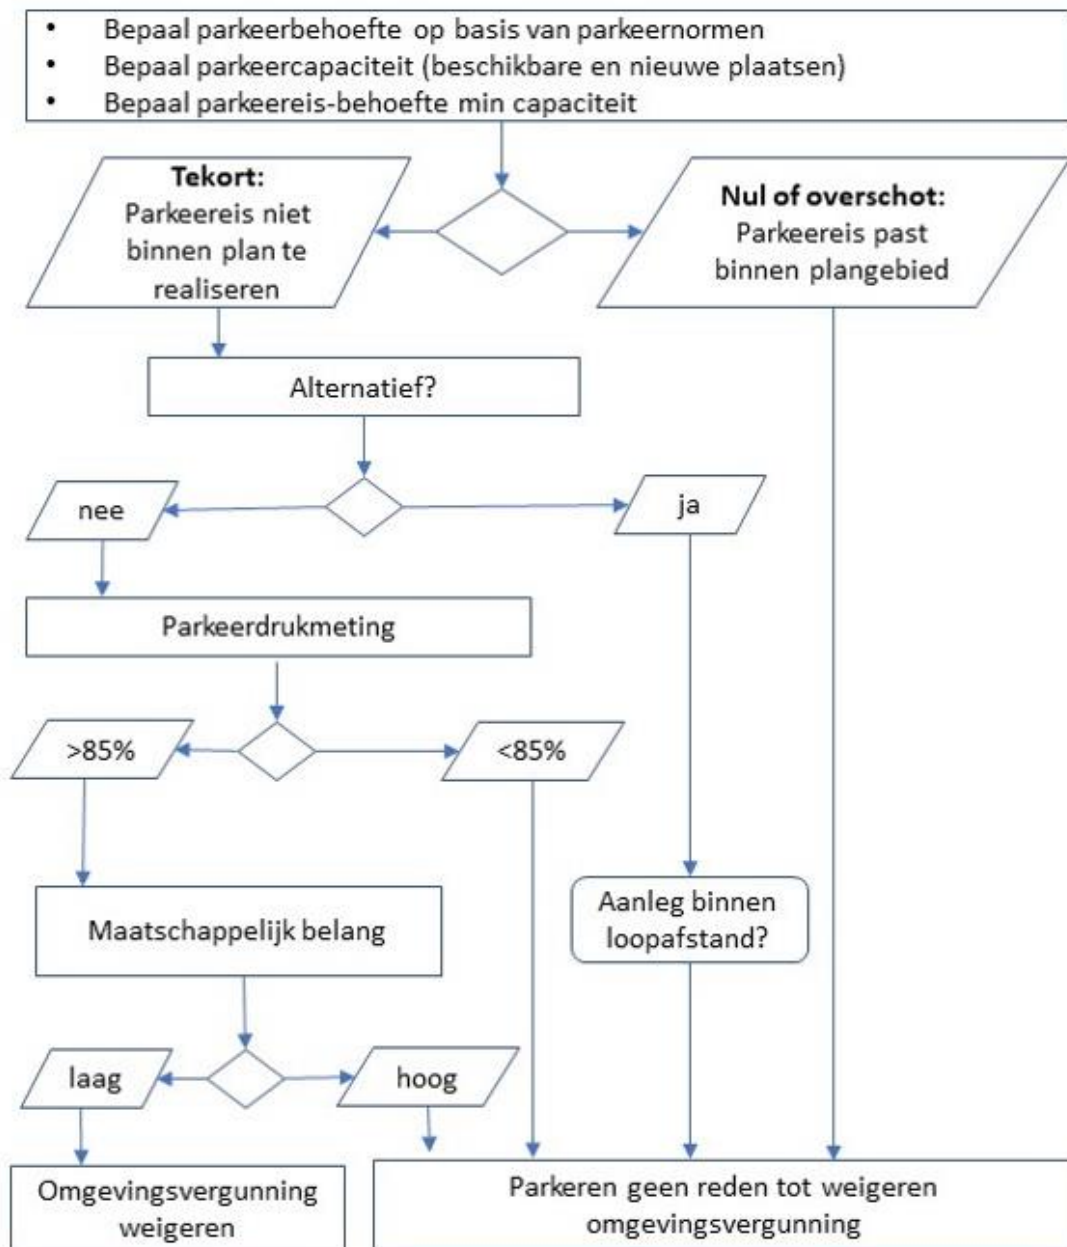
- Bepaal parkeerbehoefte op basis van parkeernormen
- Bepaal parkeercapaciteit (beschikbare en nieuwe plaatsen)
- Bepaal parkeereis-behoefte min capaciteit

**Tekort:**
Parkeereis niet binnen plan te realiseren

**Nul of overschot:**
Parkeereis past binnen plangebied

Alternatief?

nee

ja

Parkeerdrukmeting

>85%

<85%

Maatschappelijk belang

Aanleg binnen loopafstand?

laag

hoog

Omgevingsvergunning weigeren

Parkeren geen reden tot weigeren omgevingsvergunning